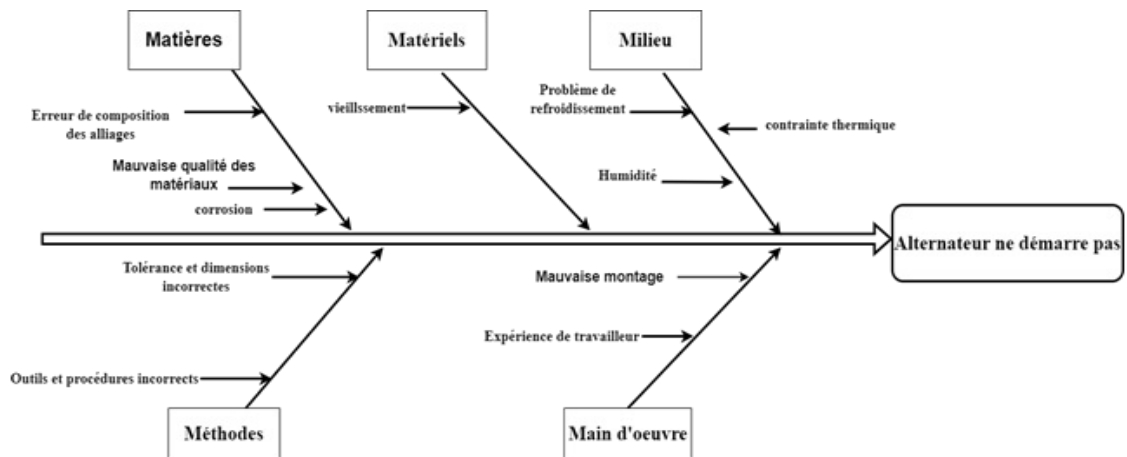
Matières

Matériels

Milieu

Erreur de composition des alliages

Mauvaise qualité des matériaux

corrosion

vieillssement

Problème de refroidissement

contrainte thermique

Humidité

Alternateur ne démarre pas

Tolérance et dimensions incorrectes

Outils et procédures incorrects

Mauvaise montage

Expérience de travailleur

Méthodes

Main d'oeuvre